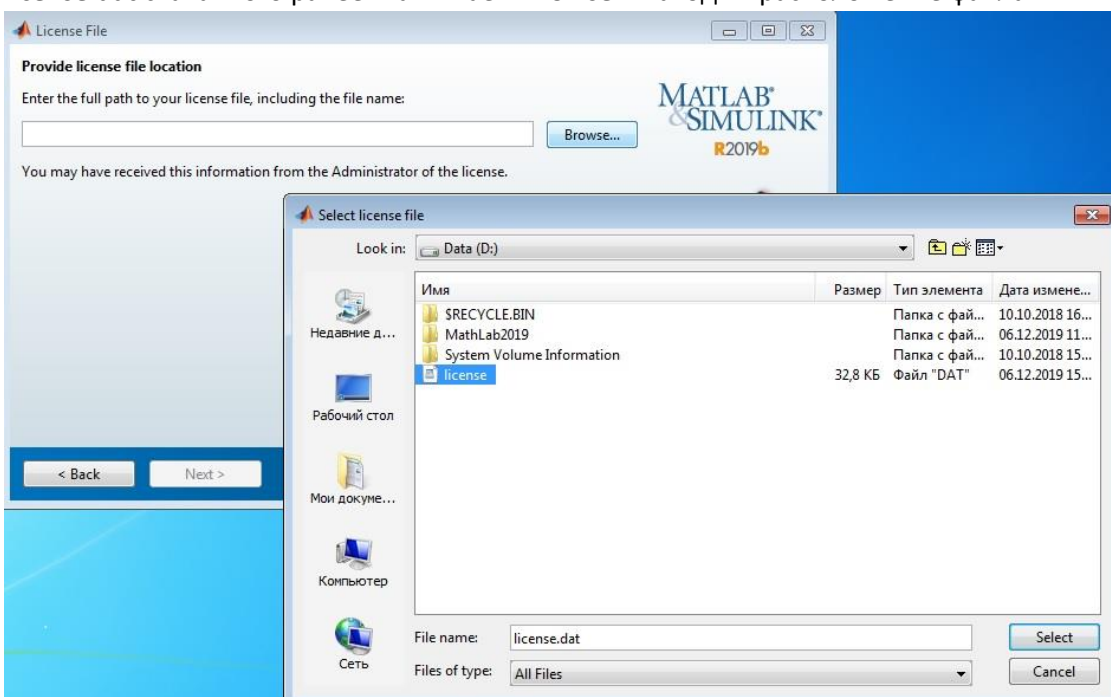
License File

Provide license file location

Enter the full path to your license file, including the file name:

Browse...

MATLAB® SIMULINK®
R2019b

You may have received this information from the Administrator of the license.

< Back

Next >

Select license file

Look in: Data (D:)

Недавние д...

Рабочий стол

Мои докуме...

Компьютер

Сеть

| Имя | Размер | Тип элемента | Дата измене... |
|---|---|---|---|
| $RECYCLE.BIN | | Папка с фай... | 10.10.2018 16... |
| MathLab2019 | | Папка с фай... | 06.12.2019 11... |
| System Volume Information | | Папка с фай... | 10.10.2018 15... |
| license | 32,8 КБ | Файл "DAT" | 06.12.2019 15... |

File name: license.dat

Files of type: All Files

Select

Cancel